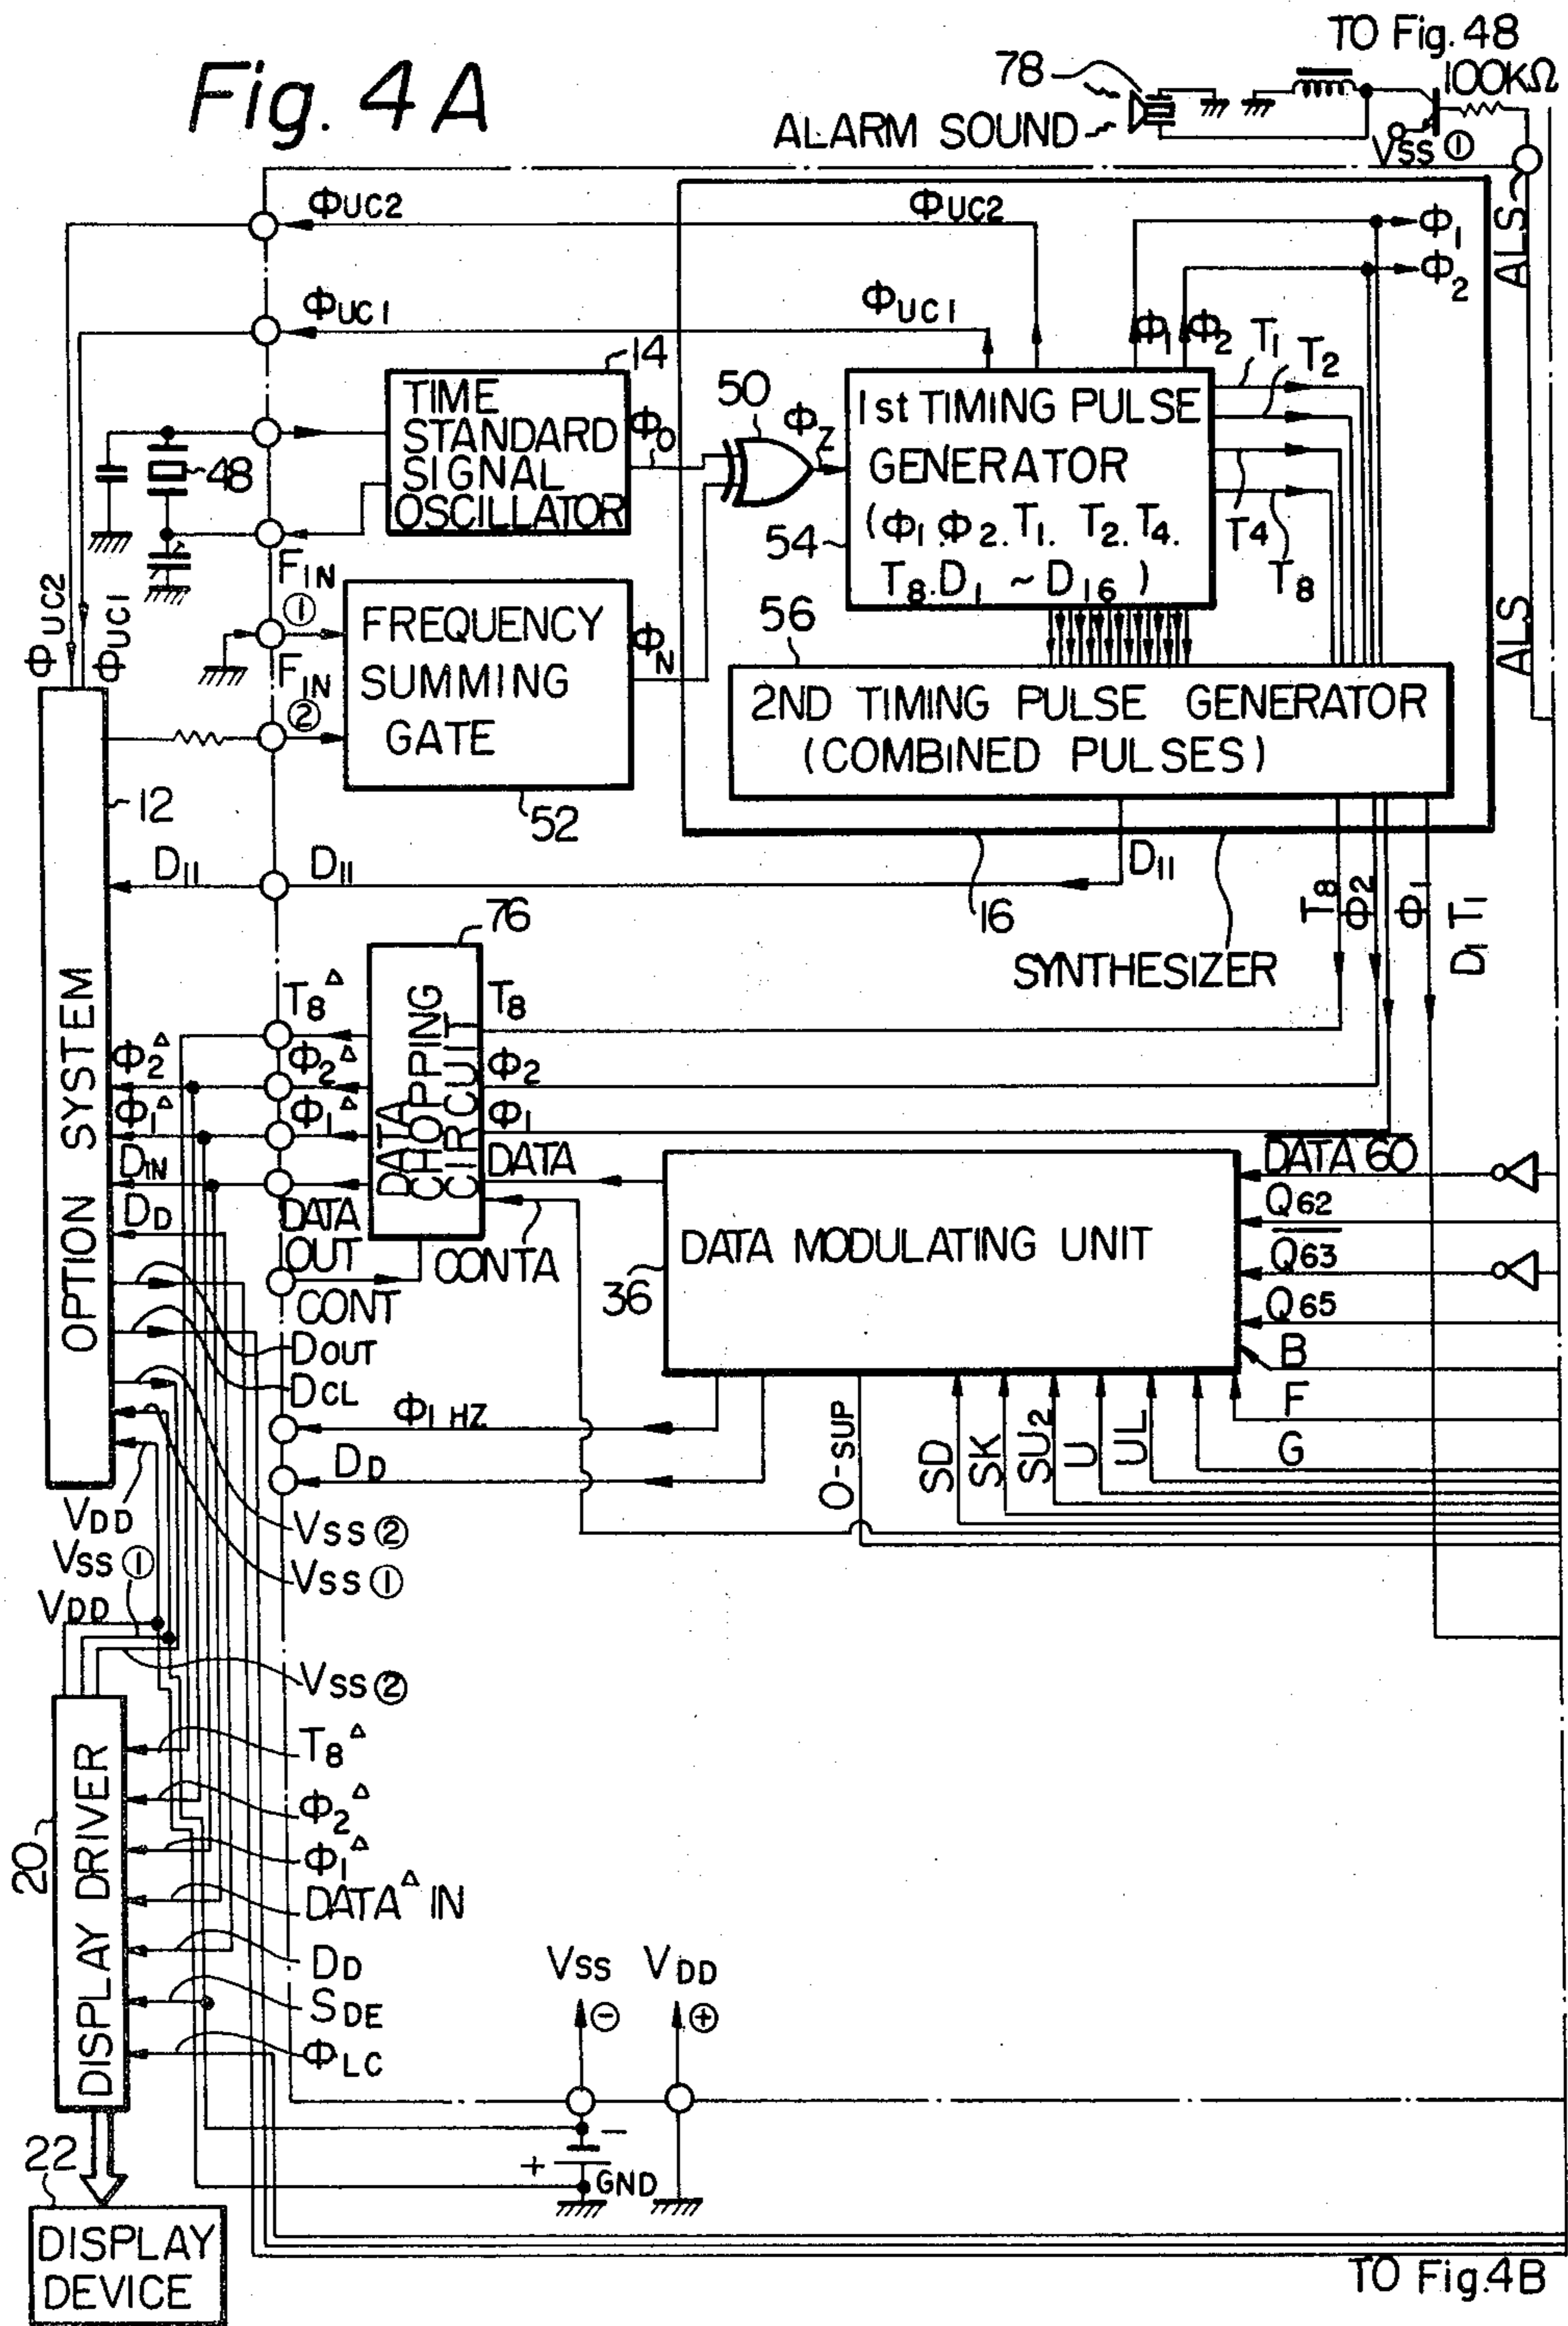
Fig. 4A

TO Fig. 48
78
ALARM SOUND
100KΩ
Vss ①
ALS
$\Phi_{UC2}$
$\Phi_{UC2}$
$\Phi_1$
$\Phi_2$
$\Phi_{UC1}$
$\Phi_{UC1}$
$\Phi_1$ $\Phi_2$ $T_1$ $T_2$
14
TIME STANDARD SIGNAL OSCILLATOR
$\Phi_0$
50
$\Phi_Z$
1st TIMING PULSE GENERATOR ($\Phi_1$.$\Phi_2$.$T_1$. $T_2$.$T_4$. $T_8$.$D_1$ ~ $D_{16}$ )
48
54
T4
$T_8$
$F_{IN}$ ①
FREQUENCY SUMMING GATE
$\Phi_N$
56
$\Phi_{UC2}$
$\Phi_{UC1}$
$F_{IN}$ ②
2ND TIMING PULSE GENERATOR (COMBINED PULSES)
ALS
12
52
$D_{11}$
$D_{11}$
$D_{11}$
16
SYNTHESIZER
$T_8$ $\Phi 2$ $\Phi_1$ $D_1$ $T_1$
76
OPTION SYSTEM
$T_8^\Delta$
DATA CHOPPING CIRCUIT
$T_8$
$\Phi_2^\Delta$
$\Phi_2^\Delta$
$\Phi_2$
$\Phi_1^\Delta$
$\Phi_1^\Delta$
$\Phi_1$
$D_{IN}$
DATA
DATA 60
$D_D$
DATA OUT
$Q_{62}$
DATA MODULATING UNIT
$\overline{Q_{63}}$
CONT
CONTA
36
$Q_{65}$
$D_{OUT}$
B
$D_{CL}$
F
$\Phi_{1\,HZ}$
O-SUP
SD
SK
$SU_2$
U
UL
G
$D_D$
$V_{DD}$
Vss ②
Vss ①
Vss ①
$V_{DD}$
Vss ②
$T_8^\Delta$
$\Phi_2^\Delta$
20
DISPLAY DRIVER
$\Phi_1^\Delta$
$DATA^\Delta$ IN
$D_D$
Vss
$V_{DD}$
⊖
⊕
$S_{DE}$
$\Phi_{LC}$
22
+
GND
DISPLAY DEVICE
TO Fig.4B